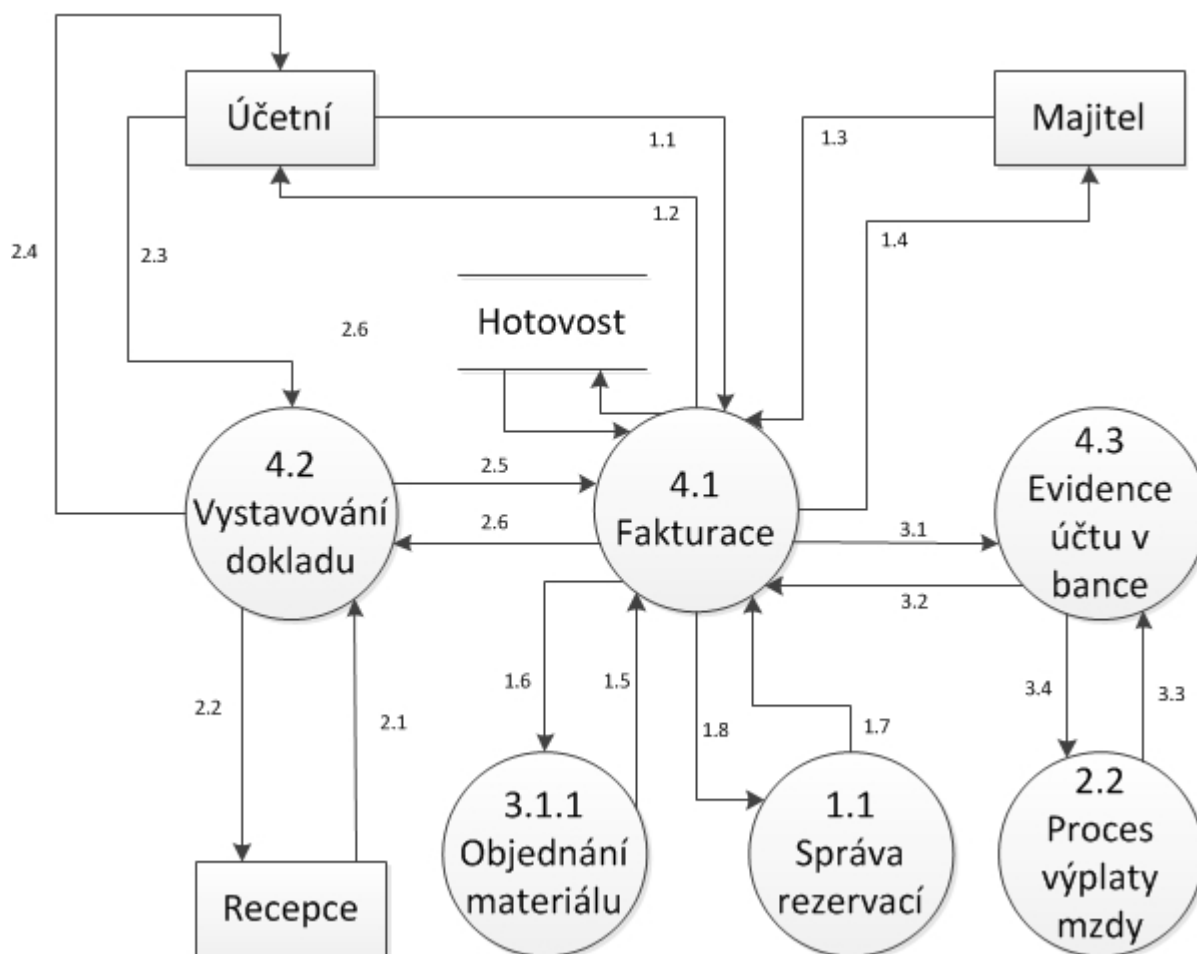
Účetní

1.1

Majitel

1.3

1.2

1.4

2.4

2.3

2.6

Hotovost

4.2
Vystavování dokladu

2.5

4.1
Fakturace

2.6

3.1

4.3
Evidence účtu v bance

3.2

1.6

1.5

2.2

2.1

1.8

1.7

3.4

3.3

3.1.1
Objednání materiálu

1.1
Správa rezervací

2.2
Proces výplaty mzdy

Recepce